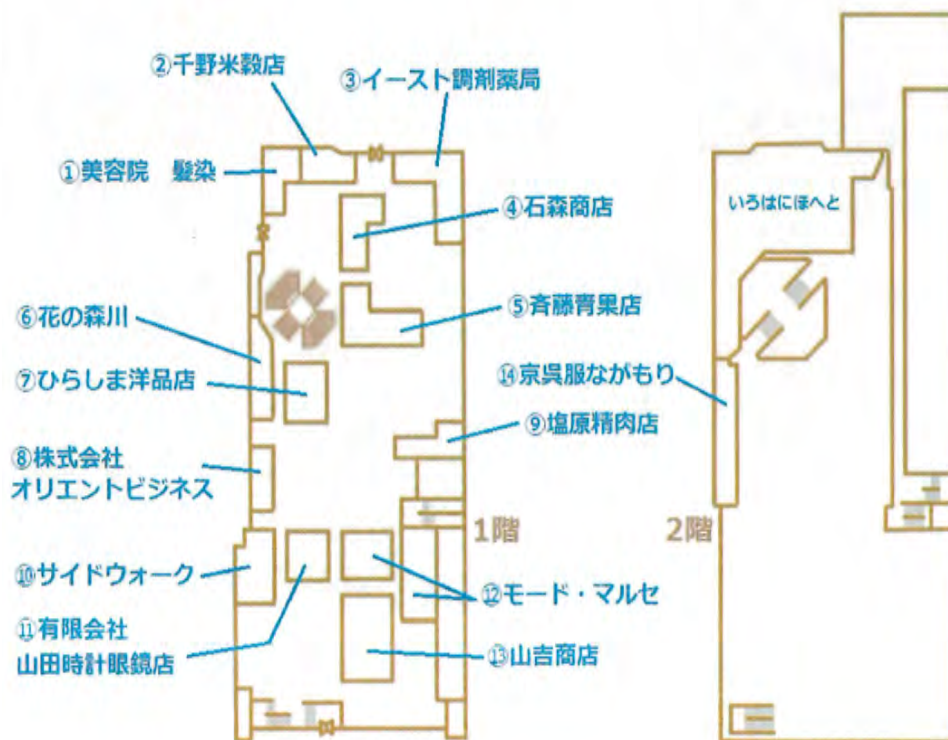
②千野米穀店

③イースト調剤薬局

①美容院　髪染

④石森商店

⑤斉藤青果店

⑥花の森川

⑦ひらしま洋品店

⑧株式会社
オリエントビジネス

⑨塩原精肉店

⑩サイドウォーク

⑪有限会社
山田時計眼鏡店

⑫モード・マルセ

⑬山吉商店

1階

いろはにほへと

⑭京呉服ながもり

2階